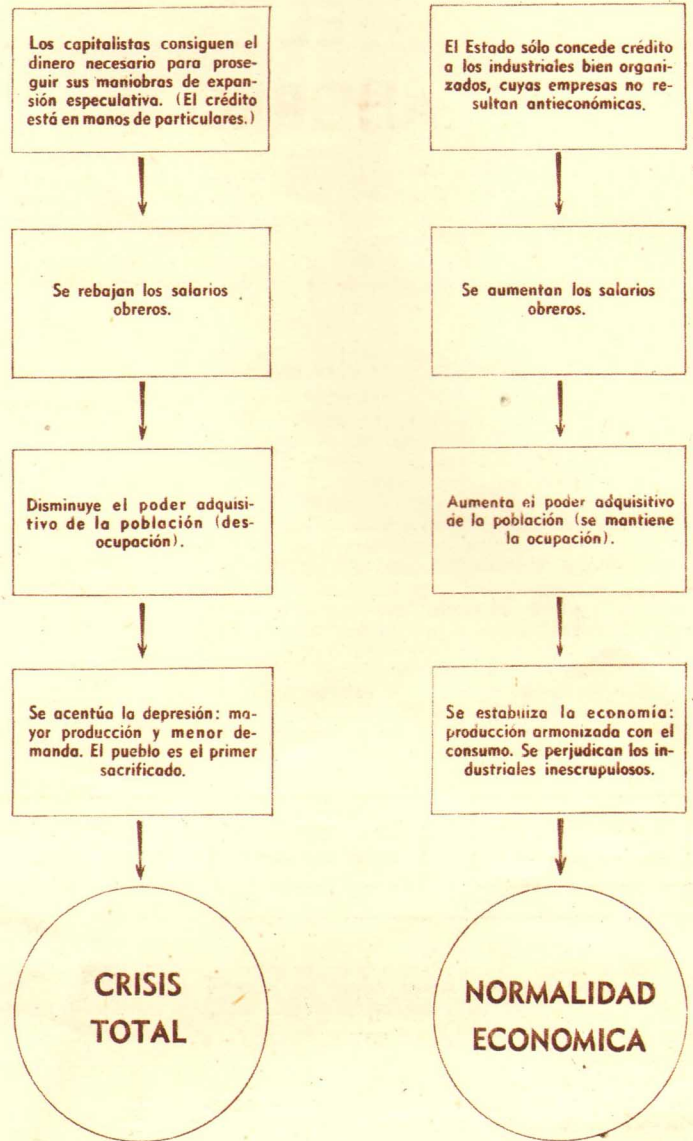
Los capitalistas consiguen el dinero necesario para proseguir sus maniobras de expansión especulativa. (El crédito está en manos de particulares.)

Se rebajan los salarios obreros.

Disminuye el poder adquisitivo de la población (desocupación).

Se acentúa la depresión: mayor producción y menor demanda. El pueblo es el primer sacrificado.

CRISIS TOTAL

El Estado sólo concede crédito a los industriales bien organizados, cuyas empresas no resultan antieconómicas.

Se aumentan los salarios obreros.

Aumenta el poder adquisitivo de la población (se mantiene la ocupación).

Se estabiliza la economía: producción armonizada con el consumo. Se perjudican los industriales inescrupulosos.

NORMALIDAD ECONOMICA